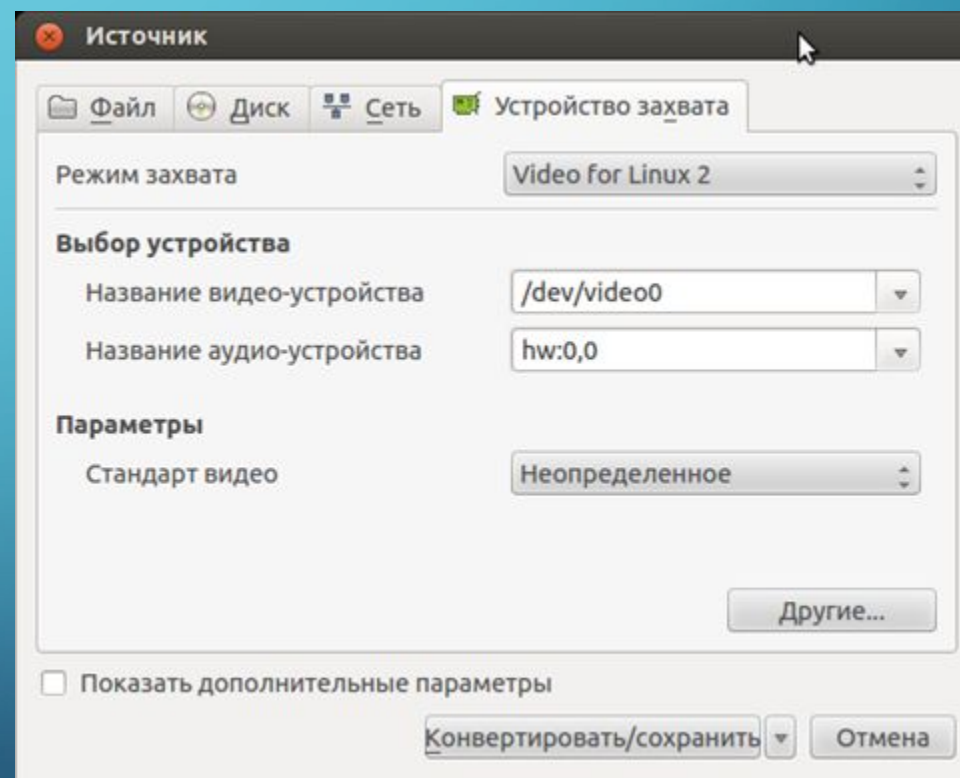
Источник

Файл | Диск | Сеть | Устройство захвата

Режим захвата | Video for Linux 2

Выбор устройства

Название видео-устройства | /dev/video0

Название аудио-устройства | hw:0,0

Параметры

Стандарт видео | Неопределенное

Другие...

Показать дополнительные параметры

Конвертировать/сохранить | Отмена